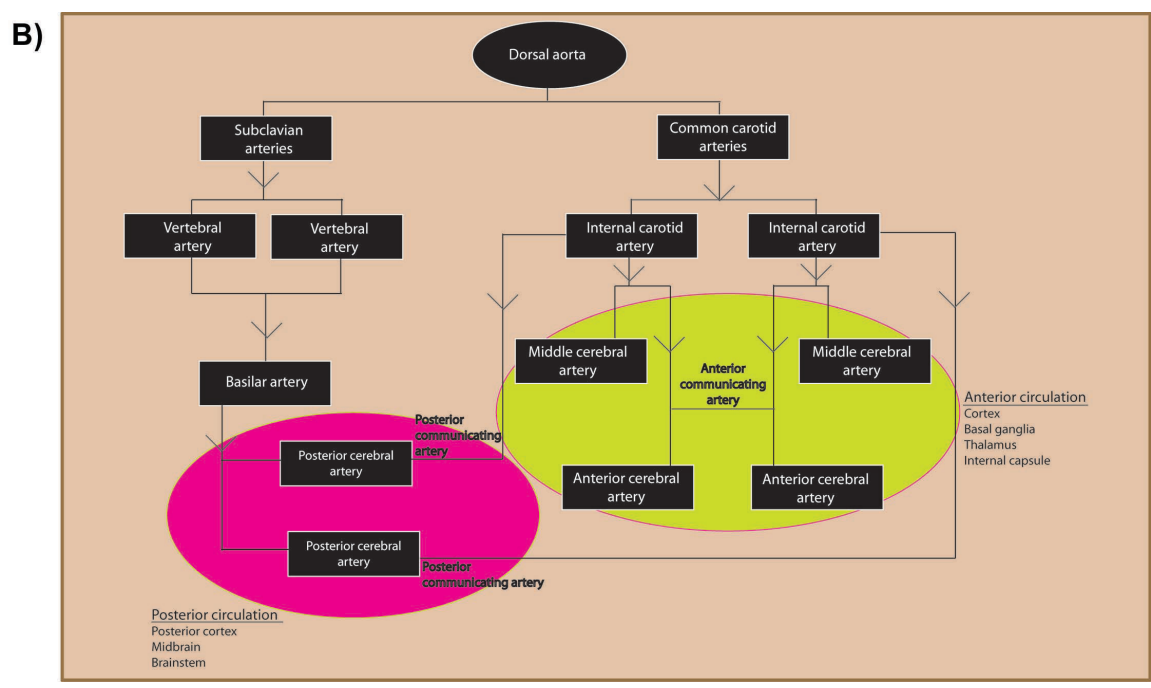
B)

Dorsal aorta

Subclavian arteries

Common carotid arteries

Vertebral artery

Vertebral artery

Internal carotid artery

Internal carotid artery

Middle cerebral artery

Anterior communicating artery

Middle cerebral artery

Basilar artery

Posterior communicating artery

Posterior cerebral artery

Anterior cerebral artery

Anterior cerebral artery

Anterior circulation
Cortex
Basal ganglia
Thalamus
Internal capsule

Posterior cerebral artery

Posterior communicating artery

Posterior circulation
Posterior cortex
Midbrain
Brainstem